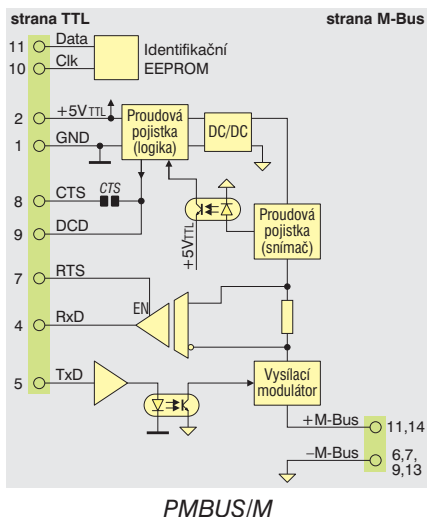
strana TTL

strana M-Bus

11 Data
10 Clk

Identifikační EEPROM

2 +5V TTL
1 GND

Proudová pojistka (logika)

DC/DC

8 CTS
CTS
9 DCD

+5V TTL

Proudová pojistka (snímač)

7 RTS
EN
4 RxD

5 TxD

Vysílací modulátor

+M-Bus 11,14
–M-Bus 6,7, 9,13

PMBUS/M